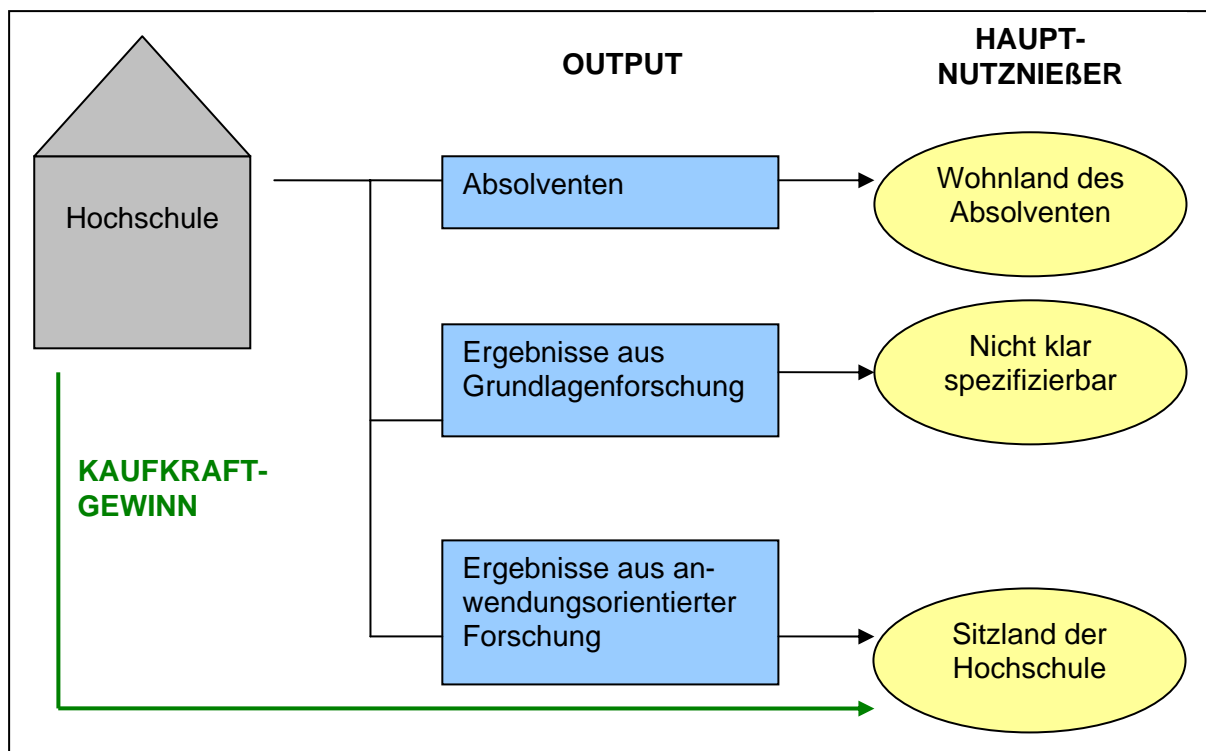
OUTPUT

HAUPT-NUTZNIEẞER

Hochschule

Absolventen

Wohnland des Absolventen

Ergebnisse aus Grundlagenforschung

Nicht klar spezifizierbar

KAUFKRAFT-GEWINN

Ergebnisse aus anwendungsorientierter Forschung

Sitzland der Hochschule